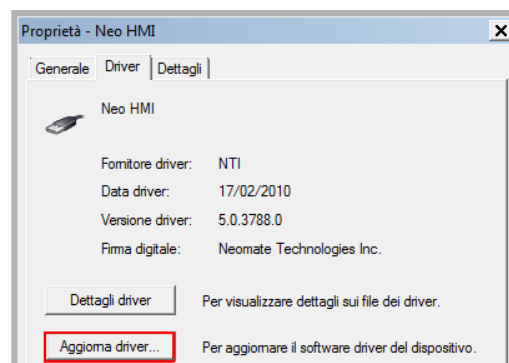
Proprietà - Neo HMI

Generale | Driver | Dettagli

Neo HMI

Fornitore driver: NTI
Data driver: 17/02/2010
Versione driver: 5.0.3788.0
Firma digitale: Neomate Technologies Inc.

Dettagli driver | Per visualizzare dettagli sui file dei driver.

Aggiorna driver... | Per aggiornare il software driver del dispositivo.